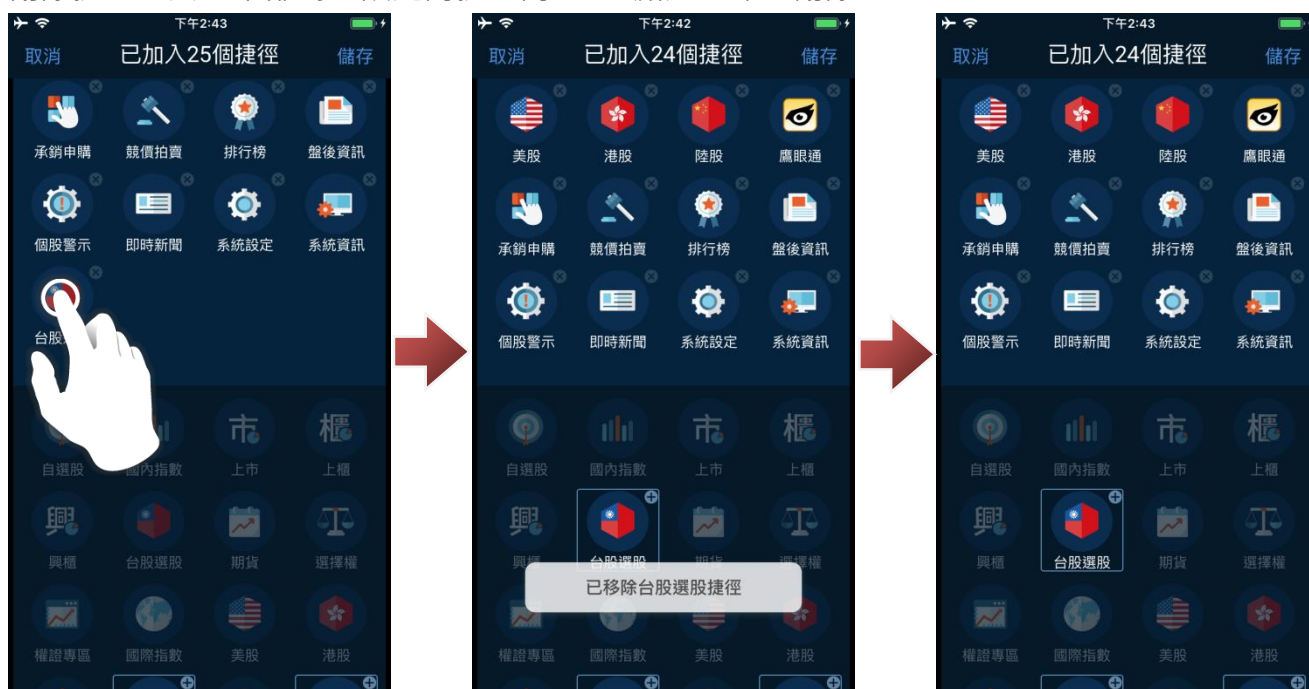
下午2:43

取消 已加入25個捷徑 儲存

承銷申購 競價拍賣 排行榜 盤後資訊

個股警示 即時新聞 系統設定 系統資訊

台股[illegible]

自選股 國內指數 上市 上櫃

興櫃 台股選股 期貨 選擇權

權證專區 國際指數 美股 港股

下午2:42

取消 已加入24個捷徑 儲存

美股 港股 陸股 鷹眼通

承銷申購 競價拍賣 排行榜 盤後資訊

個股警示 即時新聞 系統設定 系統資訊

自選股 國內指數 上市 上櫃

興櫃 台股選股 期貨 選擇權

已移除台股選股捷徑

權證專區 國際指數 美股 港股

下午2:43

取消 已加入24個捷徑 儲存

美股 港股 陸股 鷹眼通

承銷申購 競價拍賣 排行榜 盤後資訊

個股警示 即時新聞 系統設定 系統資訊

自選股 國內指數 上市 上櫃

興櫃 台股選股 期貨 選擇權

權證專區 國際指數 美股 港股